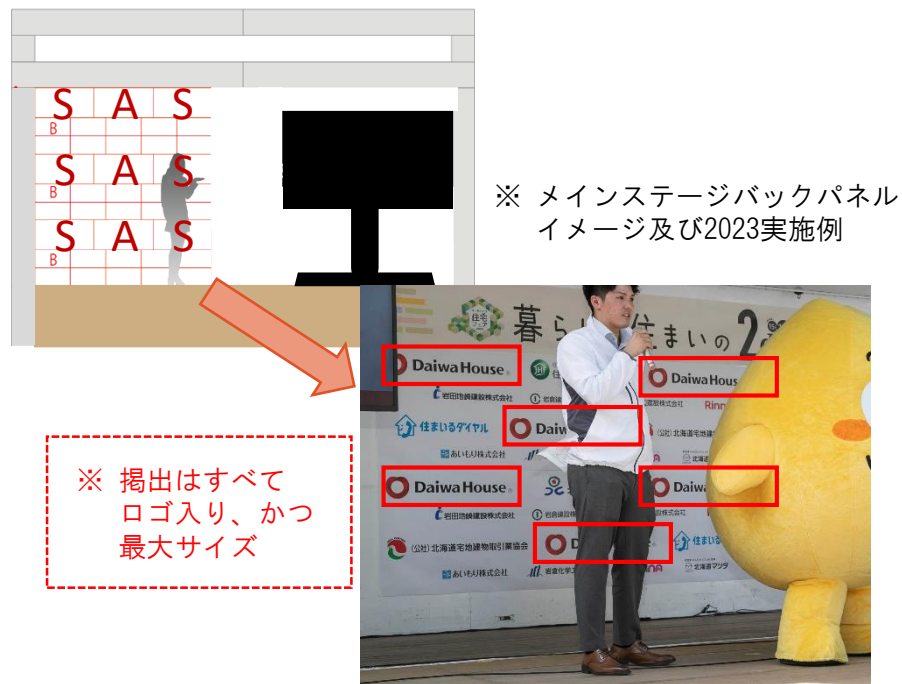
S A S
B
S A S
B
S A S
B

※ メインステージバックパネル
イメージ及び2023実施例

暮らし 住まいの 2

Daiwa House
Daiwa House
Dai
Daiwa House
Dai
Dai

岩田地崎建設株式会社
住まいるダイヤル
あいもり株式会社
(公社) 北海道宅地建物取引業協会
Rinn

※ 掲出はすべて
ロゴ入り、かつ
最大サイズ